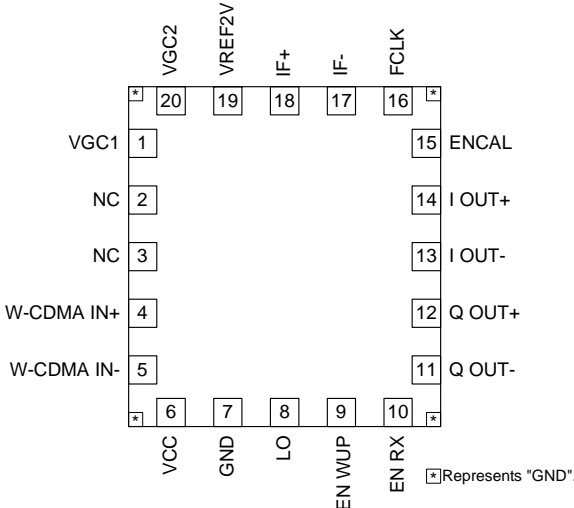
VGC2 VREF2V IF+ IF- FCLK

*
20 19 18 17 16
*

VGC1 1
NC 2
NC 3
W-CDMA IN+ 4
W-CDMA IN- 5

15 ENCAL
14 I OUT+
13 I OUT-
12 Q OUT+
11 Q OUT-

*
6 7 8 9 10
*

VCC GND LO EN WUP EN RX

* Represents "GND".